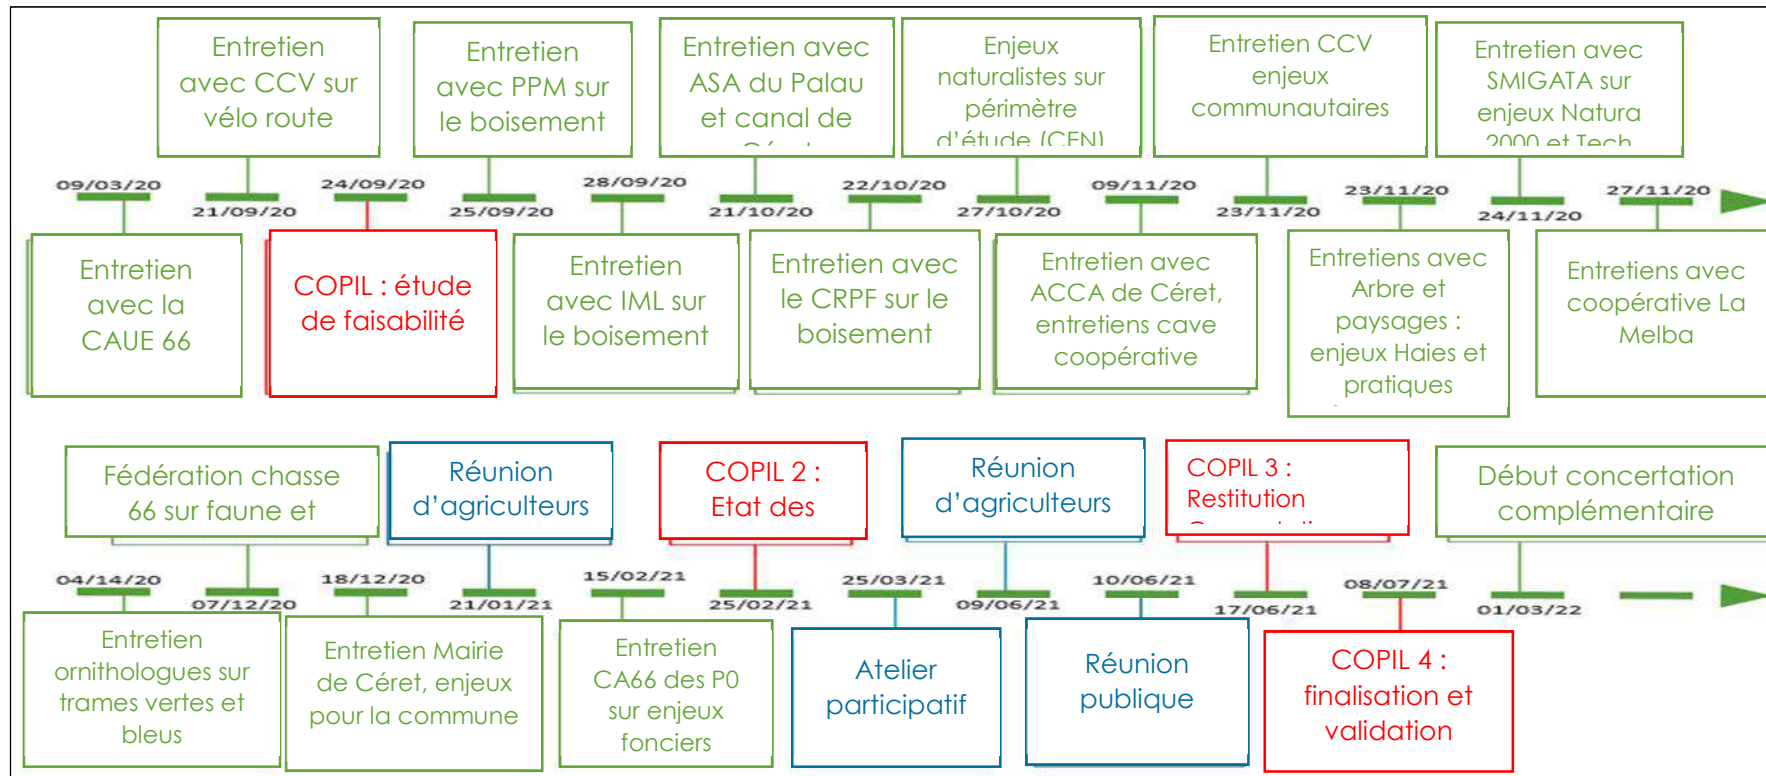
Entretien avec CCV sur vélo route

Entretien avec PPM sur le boisement

Entretien avec ASA du Palau et canal de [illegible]

Enjeux naturalistes sur périmètre d'étude (CEN)

Entretien CCV enjeux communautaires

Entretien avec SMIGATA sur enjeux Natura 2000 et Tech

09/03/20
21/09/20
24/09/20
25/09/20
28/09/20
21/10/20
22/10/20
27/10/20
09/11/20
23/11/20
23/11/20
24/11/20
27/11/20

Entretien avec la CAUE 66

COPIL : étude de faisabilité

Entretien avec IML sur le boisement

Entretien avec le CRPF sur le boisement

Entretien avec ACCA de Céret, entretiens cave coopérative

Entretiens avec Arbre et paysages : enjeux Haies et pratiques

Entretiens avec coopérative La Melba

Fédération chasse 66 sur faune et

Réunion d'agriculteurs

COPIL 2 : Etat des

Réunion d'agriculteurs

COPIL 3 : Restitution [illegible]

Début concertation complémentaire

04/14/20
07/12/20
18/12/20
21/01/21
15/02/21
25/02/21
25/03/21
09/06/21
10/06/21
17/06/21
08/07/21
01/03/22

Entretien ornithologues sur trames vertes et bleus

Entretien Mairie de Céret, enjeux pour la commune

Entretien CA66 des P0 sur enjeux fonciers

Atelier participatif

Réunion publique

COPIL 4 : finalisation et validation